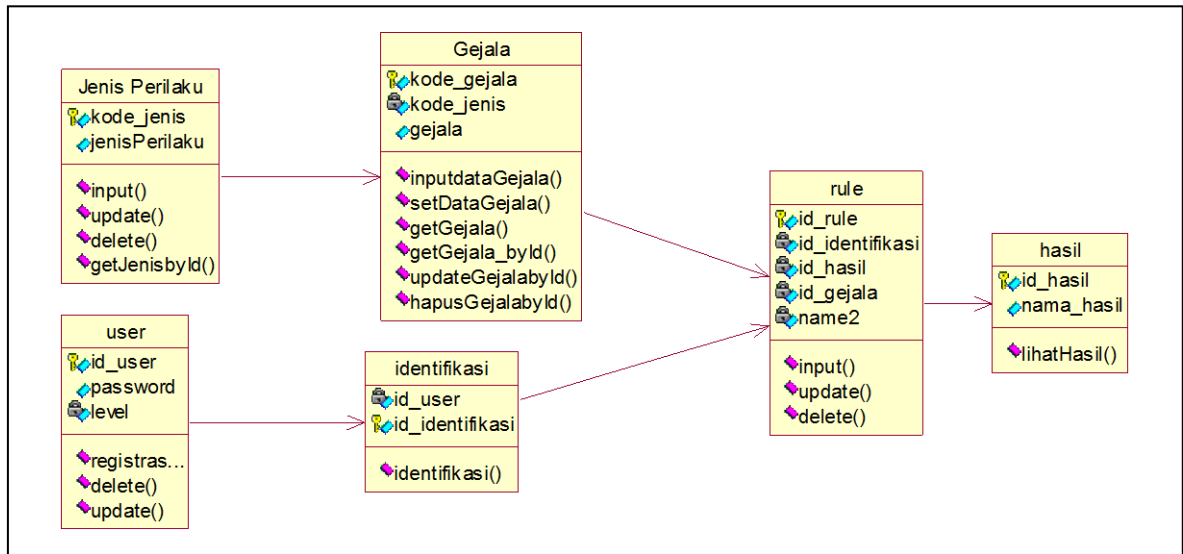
Jenis Perilaku
kode_jenis
jenisPerilaku
input()
update()
delete()
getJenisbyId()

Gejala
kode_gejala
kode_jenis
gejala
inputdataGejala()
setDataGejala()
getGejala()
getGejala_byId()
updateGejalabyId()
hapusGejalabyId()

rule
id_rule
id_identifikasi
id_hasil
id_gejala
name2
input()
update()
delete()

hasil
id_hasil
nama_hasil
lihatHasil()

user
id_user
password
level
registras...
delete()
update()

identifikasi
id_user
id_identifikasi
identifikasi()